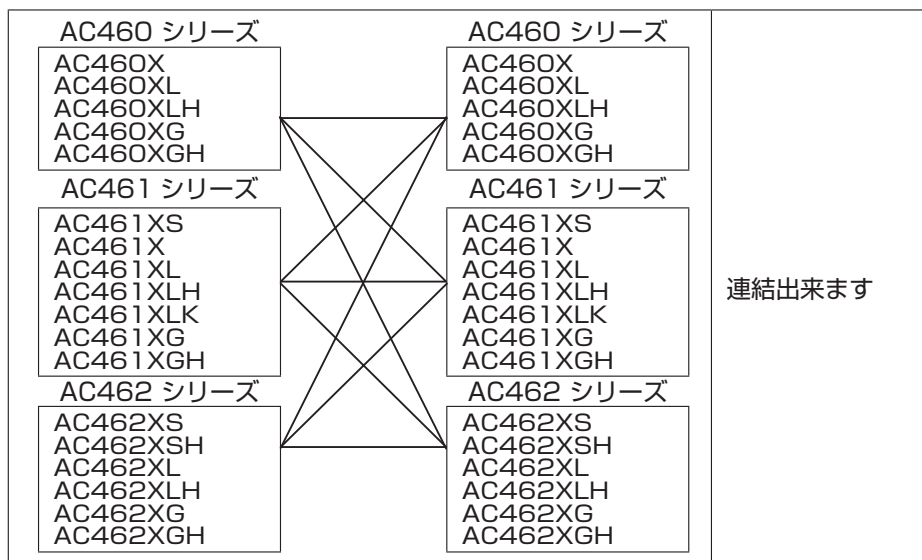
AC460 シリーズ
AC460X
AC460XL
AC460XLH
AC460XG
AC460XGH

AC461 シリーズ
AC461XS
AC461X
AC461XL
AC461XLH
AC461XLK
AC461XG
AC461XGH

AC462 シリーズ
AC462XS
AC462XSH
AC462XL
AC462XLH
AC462XG
AC462XGH

AC460 シリーズ
AC460X
AC460XL
AC460XLH
AC460XG
AC460XGH

AC461 シリーズ
AC461XS
AC461X
AC461XL
AC461XLH
AC461XLK
AC461XG
AC461XGH

AC462 シリーズ
AC462XS
AC462XSH
AC462XL
AC462XLH
AC462XG
AC462XGH

連結出来ます